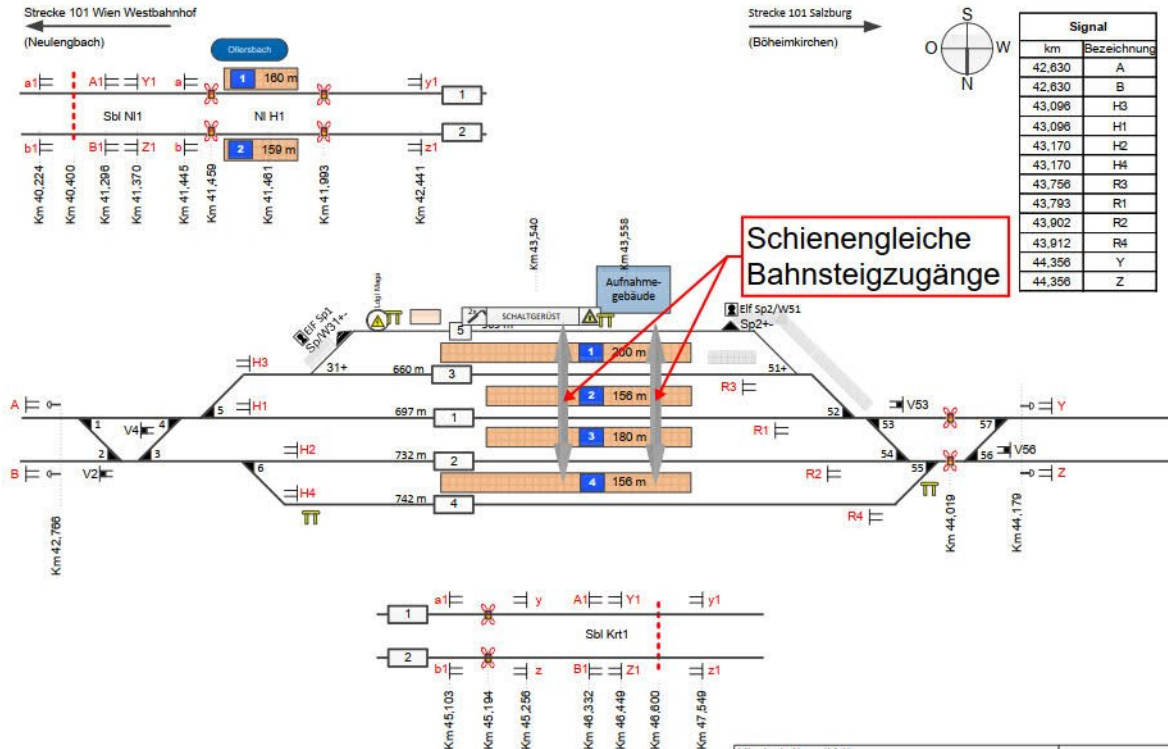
Strecke 101 Wien Westbahnhof
(Neulengbach)

Strecke 101 Salzburg
(Böheimkirchen)

S
O W
N

| Signal | |
|---|---|
| km | Bezeichnung |
| 42,630 | A |
| 42,630 | B |
| 43,096 | H3 |
| 43,096 | H1 |
| 43,170 | H2 |
| 43,170 | H4 |
| 43,756 | R3 |
| 43,793 | R1 |
| 43,902 | R2 |
| 43,912 | R4 |
| 44,356 | Y |
| 44,356 | Z |

Ollersbach

a1 A1 Y1 a 1 160 m y1 1
Sbl Nl1 Nl H1
b1 B1 Z1 b 2 159 m z1 2

Km 40,224 Km 40,400 Km 41,296 Km 41,370 Km 41,445 Km 41,459 Km 41,461 Km 41,993 Km 42,441

Km 43,540 Km 43,558

Schienengleiche Bahnsteigzugänge

Aufnahmegebäude

Elf Sp1 Sp/W31+- Ldg/ Maga SCHALTGERÜST 5 Elf Sp2/W51 Sp2+-

H3 31+ 660 m 3 1 200 m 51+ R3
A 1 4 V4 5 H1 697 m 1 2 156 m 52 53 V53 57 Y
3 180 m R1
B V2 2 3 6 H2 732 m 2 R2 54 55 56 V56 Z
H4 742 m 4 4 156 m R4

Km 42,766 Km 44,019 Km 44,179

a1 y A1 Y1 y1
1
Sbl Krt1
2
b1 z B1 Z1 z1

Km 45,103 Km 45,194 Km 45,256 Km 46,332 Km 46,449 Km 46,600 Km 47,549